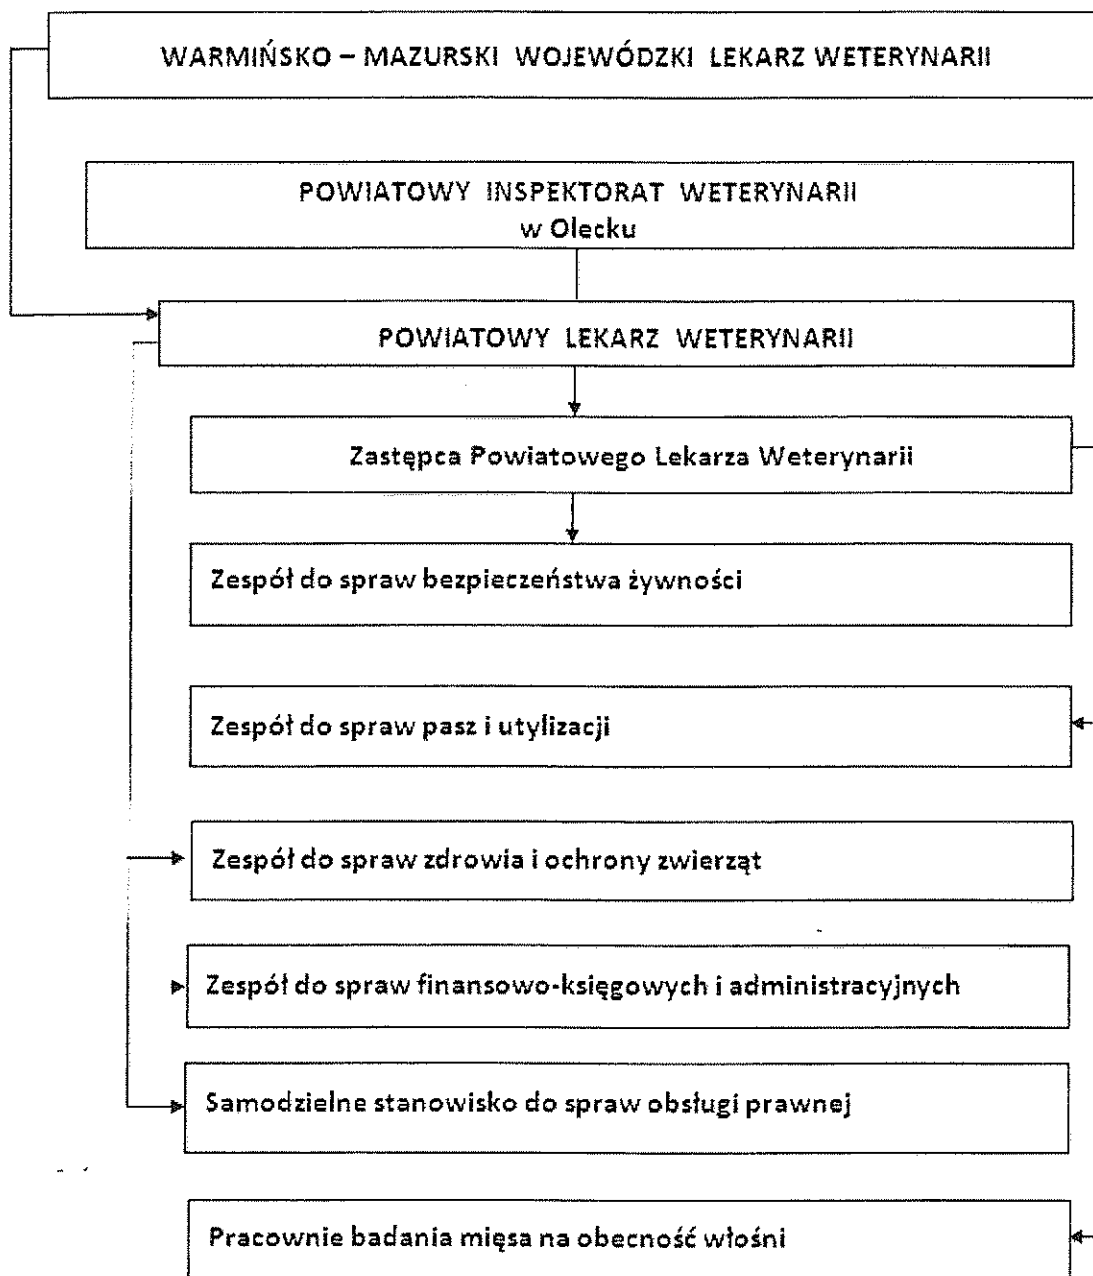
WARMIŃSKO – MAZURSKI WOJEWÓDZKI LEKARZ WETERYNARII

POWIATOWY INSPEKTORAT WETERYNARII
w Olecku

POWIATOWY LEKARZ WETERYNARII

Zastępca Powiatowego Lekarza Weterynarii

Zespół do spraw bezpieczeństwa żywności

Zespół do spraw pasz i utylizacji

Zespół do spraw zdrowia i ochrony zwierząt

Zespół do spraw finansowo-księgowych i administracyjnych

Samodzielne stanowisko do spraw obsługi prawnej

Pracownie badania mięsa na obecność włośni